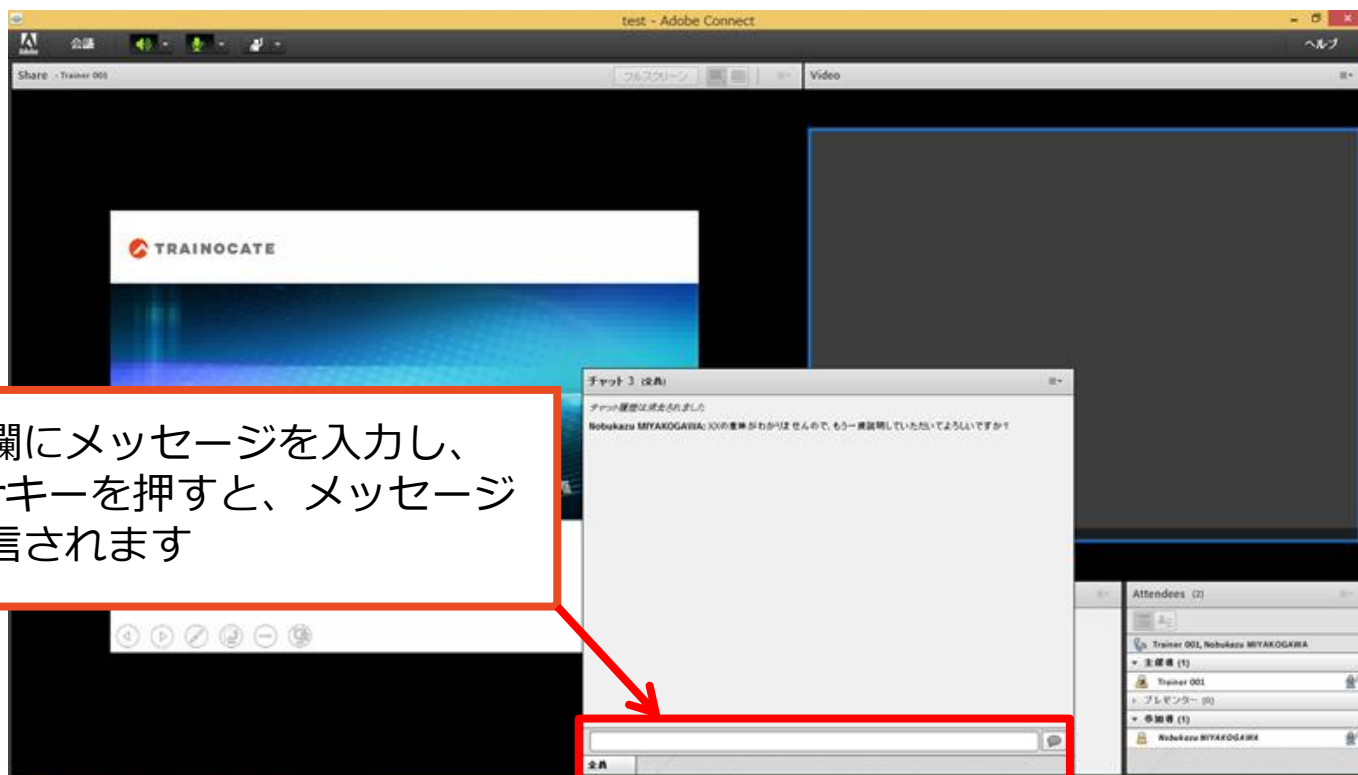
test - Adobe Connect

Adobe 会議 ヘルプ

Share - Trainer 001 フルスクリーン Video

TRAINOCATE

チャット 3 (全員)

チャット履歴は消去されました

Nobukazu MIYAKOGAWA: XXの意味がわかりませんので、もう一度説明していただいてよろしいですか?

欄にメッセージを入力し、
キーを押すと、メッセージ
信されます

Attendees (2)

Trainer 001, Nobukazu MIYAKOGAWA

主催者 (1)

Trainer 001

プレゼンター (0)

参加者 (1)

Nobukazu MIYAKOGAWA

全員